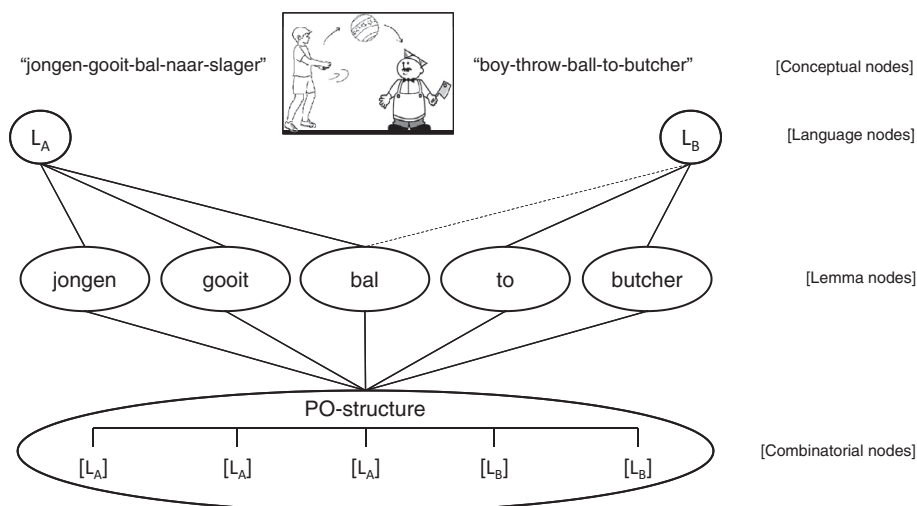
"jongen-gooit-bal-naar-slager"

"boy-throw-ball-to-butcher"

[Conceptual nodes]

$L_A$

$L_B$

[Language nodes]

jongen

gooit

bal

to

butcher

[Lemma nodes]

PO-structure

$[L_A]$ $[L_A]$ $[L_A]$ $[L_B]$ $[L_B]$

[Combinatorial nodes]